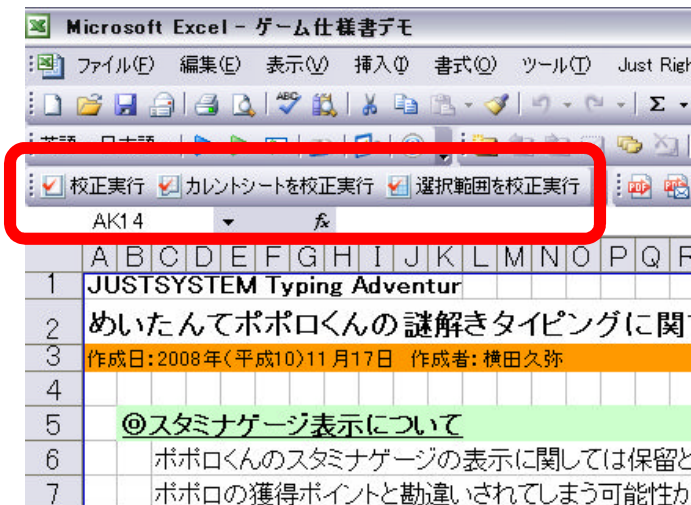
Microsoft Excel - ゲーム仕様書デモ

ファイル(F) 編集(E) 表示(V) 挿入(I) 書式(O) ツール(T) Just Righ

Σ

英語 日本語

校正実行 カレントシートを校正実行 選択範囲を校正実行

AK14 fx

| | A | B | C | D | E | F | G | H | I | J | K | L | M | N | O | P | Q | R |
|---|---|---|---|---|---|---|---|---|---|---|---|---|---|---|---|---|---|---|
| 1 | JUSTSYSTEM Typing Adventur | | | | | | | | | | | | | | | | | |
| 2 | めいたんてポポロくんの謎解きタイピングに関 | | | | | | | | | | | | | | | | | |
| 3 | 作成日:2008年(平成10)11月17日 作成者:横田久弥 | | | | | | | | | | | | | | | | | |
| 4 | | | | | | | | | | | | | | | | | | |
| 5 | ◎スタミナゲージ表示について | | | | | | | | | | | | | | | | | |
| 6 | ポポロくんのスタミナゲージの表示に関しては保留と | | | | | | | | | | | | | | | | | |
| 7 | ポポロの獲得ポイントと勘違いされてしまう可能性か | | | | | | | | | | | | | | | | | |